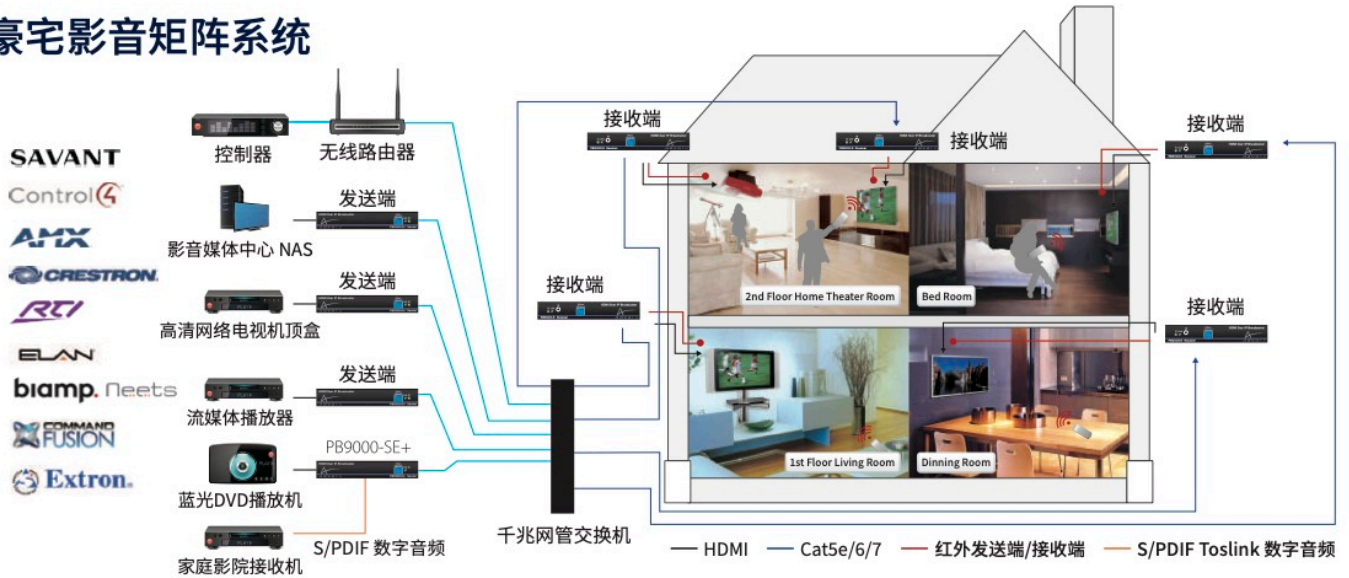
豪宅影音矩阵系统

SAVANT
Control4
AMX
CRESTRON
RTI
ELAN
biamp. Neets
COMMAND FUSION
Extron.

控制器
无线路由器
发送端
影音媒体中心 NAS
发送端
高清网络电视机顶盒
发送端
流媒体播放器
PB9000-SE+
蓝光DVD播放机
家庭影院接收机
S/PDIF 数字音频
千兆网管交换机

接收端
接收端
接收端
接收端
接收端

2nd Floor Home Theater Room
Bed Room
1st Floor Living Room
Dinning Room

— HDMI — Cat5e/6/7 — 红外发送端/接收端 — S/PDIF Toslink 数字音频